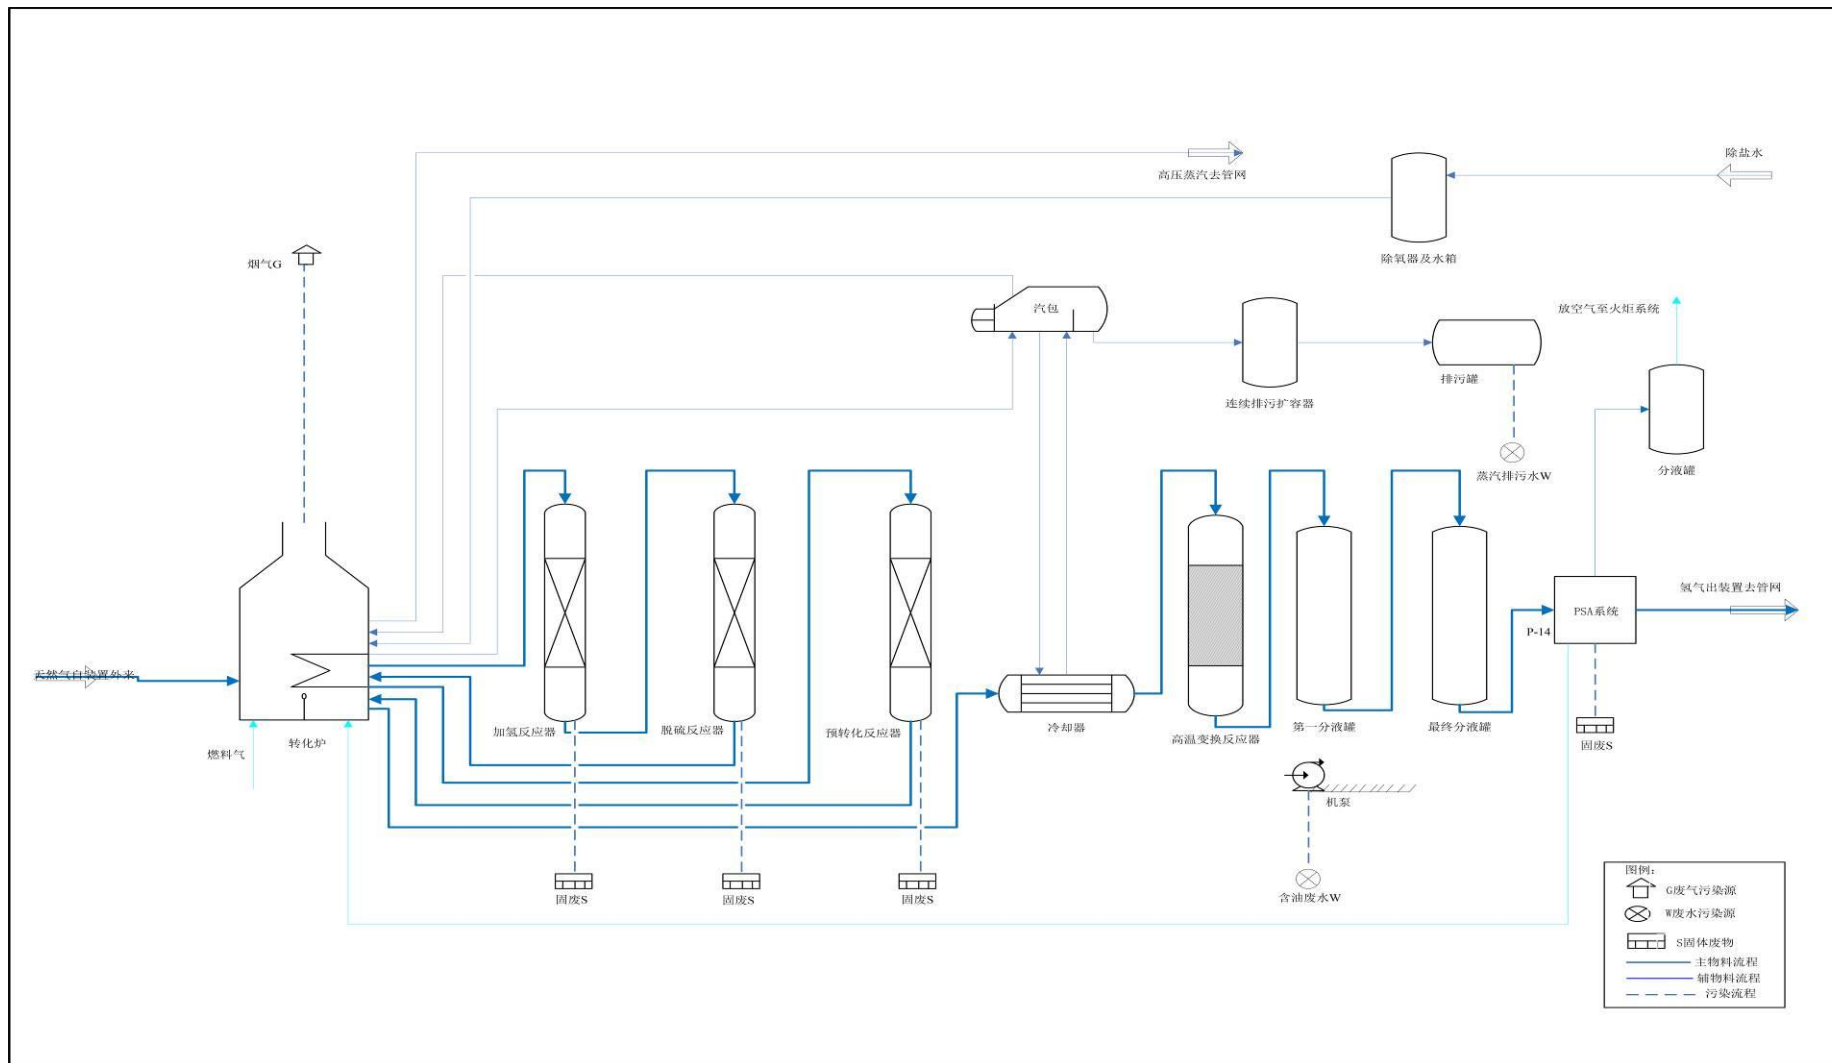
高压蒸汽去管网

除盐水

除氧器及水箱

烟气G

汽包

放空气至火炬系统

连续排污扩容器

排污罐

蒸汽排污水W

分液罐

加氢反应器

脱硫反应器

预转化反应器

冷却器

高温变换反应器

第一分液罐

最终分液罐

PSA系统

P-14

氢气出装置去管网

天然气自装置外来

转化炉

燃料气

固废S

固废S

固废S

机泵

含油废水W

固废S

图例：
G废气污染源
W废水污染源
S固体废物
主物料流程
辅物料流程
污染流程